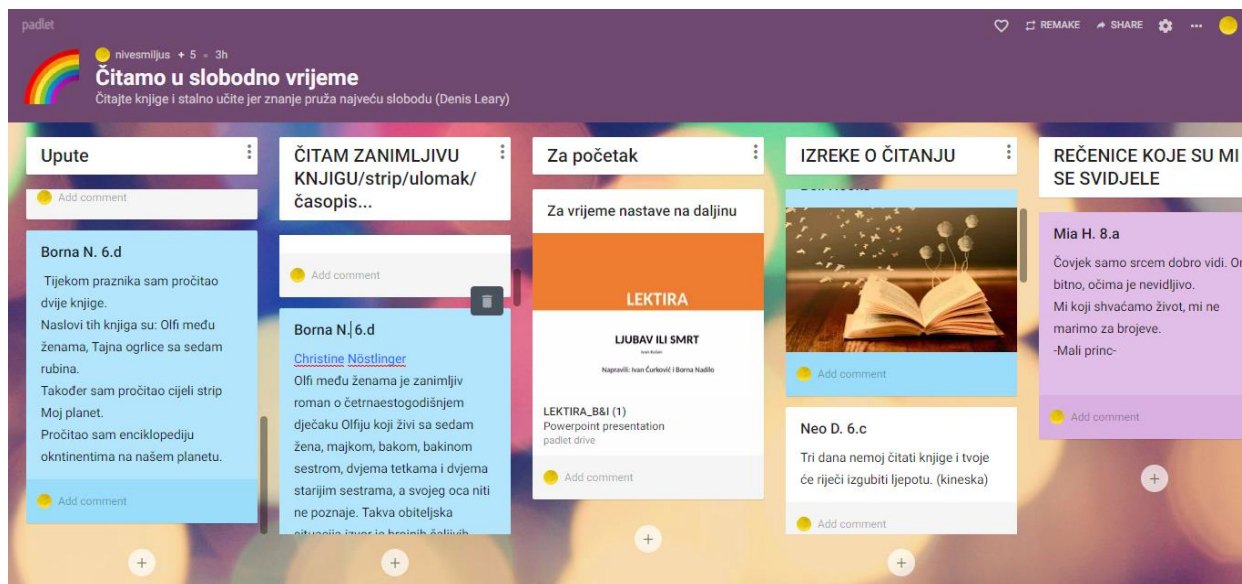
padlet

REMAKE SHARE

nivesmiljus + 5 • 3h

Čitamo u slobodno vrijeme

Čitajte knjige i stalno učite jer znanje pruža najveću slobodu (Denis Leary)

Upute

Add comment

Borna N. 6.d

Tijekom praznika sam pročitao dvije knjige.
Naslovi tih knjiga su: Olfi među ženama, Tajna ogrlice sa sedam rubina.
Također sam pročitao cijeli strip Moj planet.
Pročitao sam enciklopediju okntinentima na našem planetu.

Add comment

ČITAM ZANIMLJIVU KNJIGU/strip/ulomak/časopis...

Add comment

Borna N. 6.d

Christine Nöstlinger
Olfi među ženama je zanimljiv roman o četrnaestogodišnjem dječaku Olfiju koji živi sa sedam žena, majkom, bakom, bakinom sestrom, dvjema tetkama i dvjema starijim sestrama, a svojeg oca niti ne poznaje. Takva obiteljska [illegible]

Za početak

Za vrijeme nastave na daljinu

LEKTIRA

LJUBAV ILI SMRT

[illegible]

Napravili: Ivan Čurković i Borna Nadilo

LEKTIRA_B&I (1)
Powerpoint presentation
padlet drive

Add comment

IZREKE O ČITANJU

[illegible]

Add comment

Neo D. 6.c

Tri dana nemoj čitati knjige i tvoje će riječi izgubiti ljepotu. (kineska)

Add comment

REČENICE KOJE SU MI SE SVIDJELE

Mia H. 8.a

Čovjek samo srcem dobro vidi. O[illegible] bitno, očima je nevidljivo.
Mi koji shvaćamo život, mi ne marimo za brojeve.
-Mali princ-

Add comment